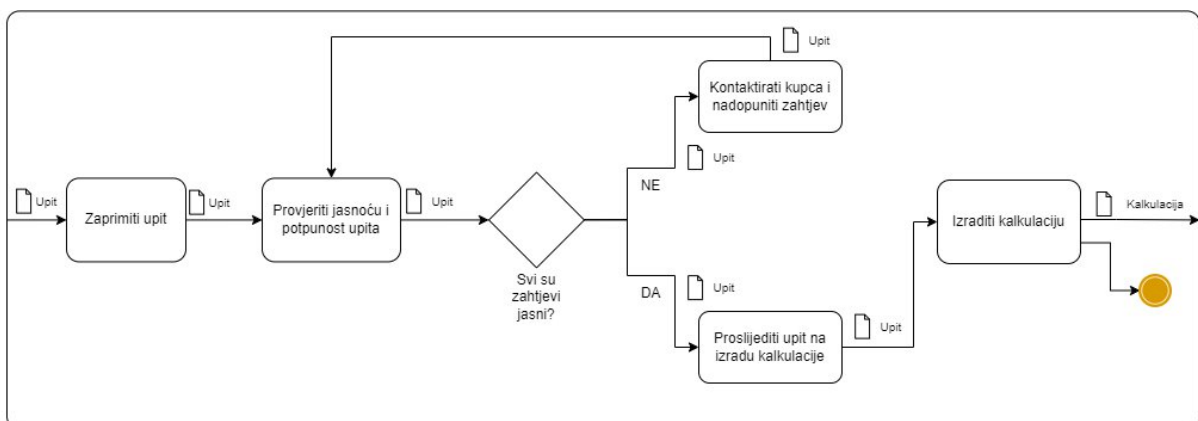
Upit

Zaprimiti upit

Upit

Provjeriti jasnoću i potpunost upita

Upit

Svi su zahtjevi jasni?

Upit

Kontaktirati kupca i nadopuniti zahtjev

Upit

NE

DA

Upit

Proslijediti upit na izradu kalkulacije

Upit

Izraditi kalkulaciju

Kalkulacija